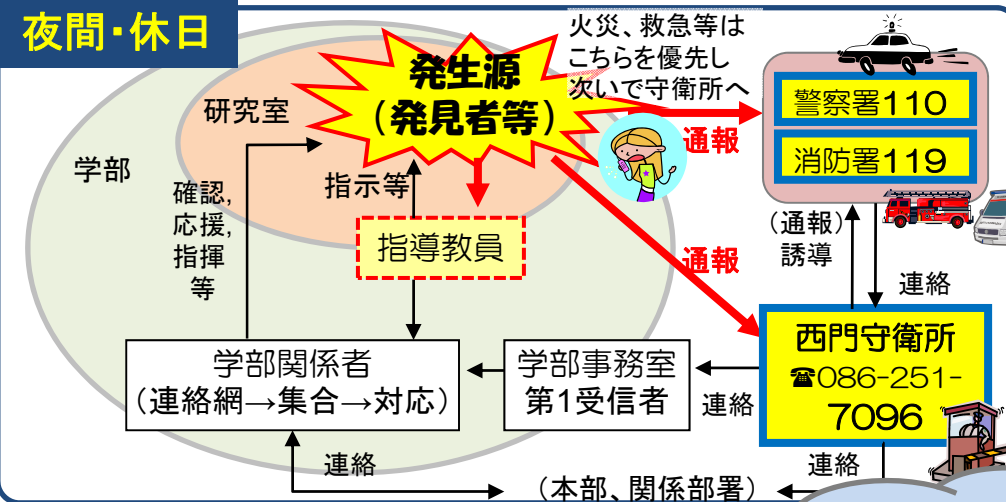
夜間・休日

発生源
（発見者等）

火災、救急等は
こちらを優先し
次いで守衛所へ

警察署110
消防署119

通報
通報

研究室
学部

確認,
応援,
指揮
等

指示等

指導教員

（通報）
誘導

連絡

学部関係者
（連絡網→集合→対応）

学部事務室
第1受信者

連絡

西門守衛所
☎086-251-
7096

連絡
連絡

（本部、関係部署）